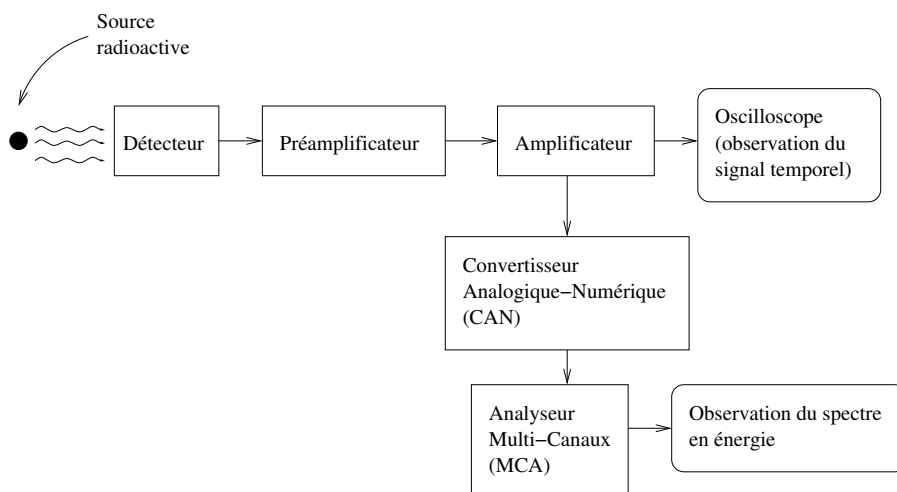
Source radioactive

Détecteur

Préamplificateur

Amplificateur

Oscilloscope (observation du signal temporel)

Convertisseur Analogique−Numérique (CAN)

Analyseur Multi−Canaux (MCA)

Observation du spectre en énergie